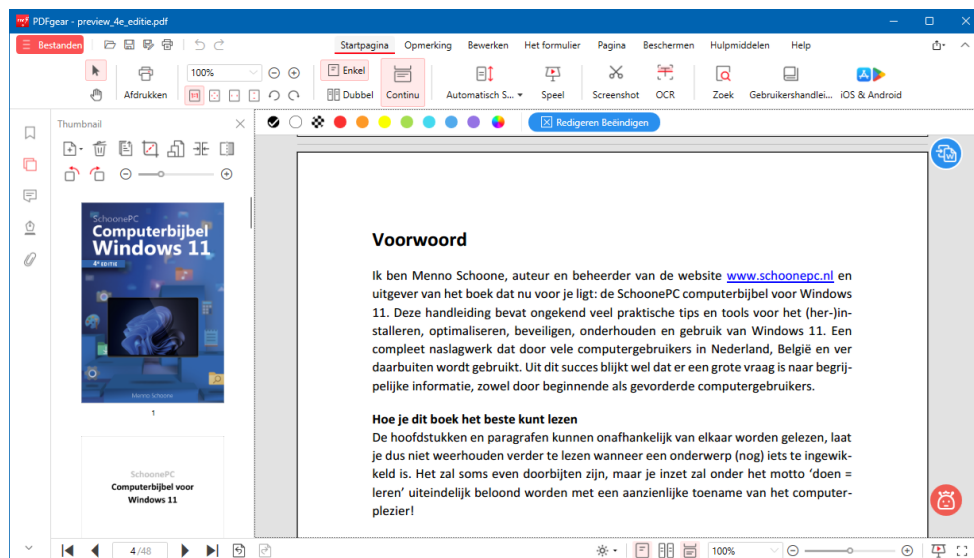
PDFgear - preview_4e_editie.pdf

Bestanden

Startpagina Opmerking Bewerken Het formulier Pagina Beschermen Hulpmiddelen Help

Afdrukken 100% Enkel Dubbel Continu Automatisch S... Speel Screenshot OCR Zoek Gebruikershandlei... iOS & Android

Thumbnail

Redigeren Beëindigen

SchoonePC
Computerbijbel Windows 11
4e EDITIE
Menno Schoone

1

SchoonePC
Computerbijbel voor Windows 11

Voorwoord

Ik ben Menno Schoone, auteur en beheerder van de website www.schoonepc.nl en uitgever van het boek dat nu voor je ligt: de SchoonePC computerbijbel voor Windows 11. Deze handleiding bevat ongekend veel praktische tips en tools voor het (her-)installeren, optimaliseren, beveiligen, onderhouden en gebruik van Windows 11. Een compleet naslagwerk dat door vele computergebruikers in Nederland, België en ver daarbuiten wordt gebruikt. Uit dit succes blijkt wel dat er een grote vraag is naar begrijpelijke informatie, zowel door beginnende als gevorderde computergebruikers.

Hoe je dit boek het beste kunt lezen
De hoofdstukken en paragrafen kunnen onafhankelijk van elkaar worden gelezen, laat je dus niet weerhouden verder te lezen wanneer een onderwerp (nog) iets te ingewikkeld is. Het zal soms even doorbijten zijn, maar je inzet zal onder het motto 'doen = leren' uiteindelijk beloond worden met een aanzienlijke toename van het computerplezier!

4 /48 100%